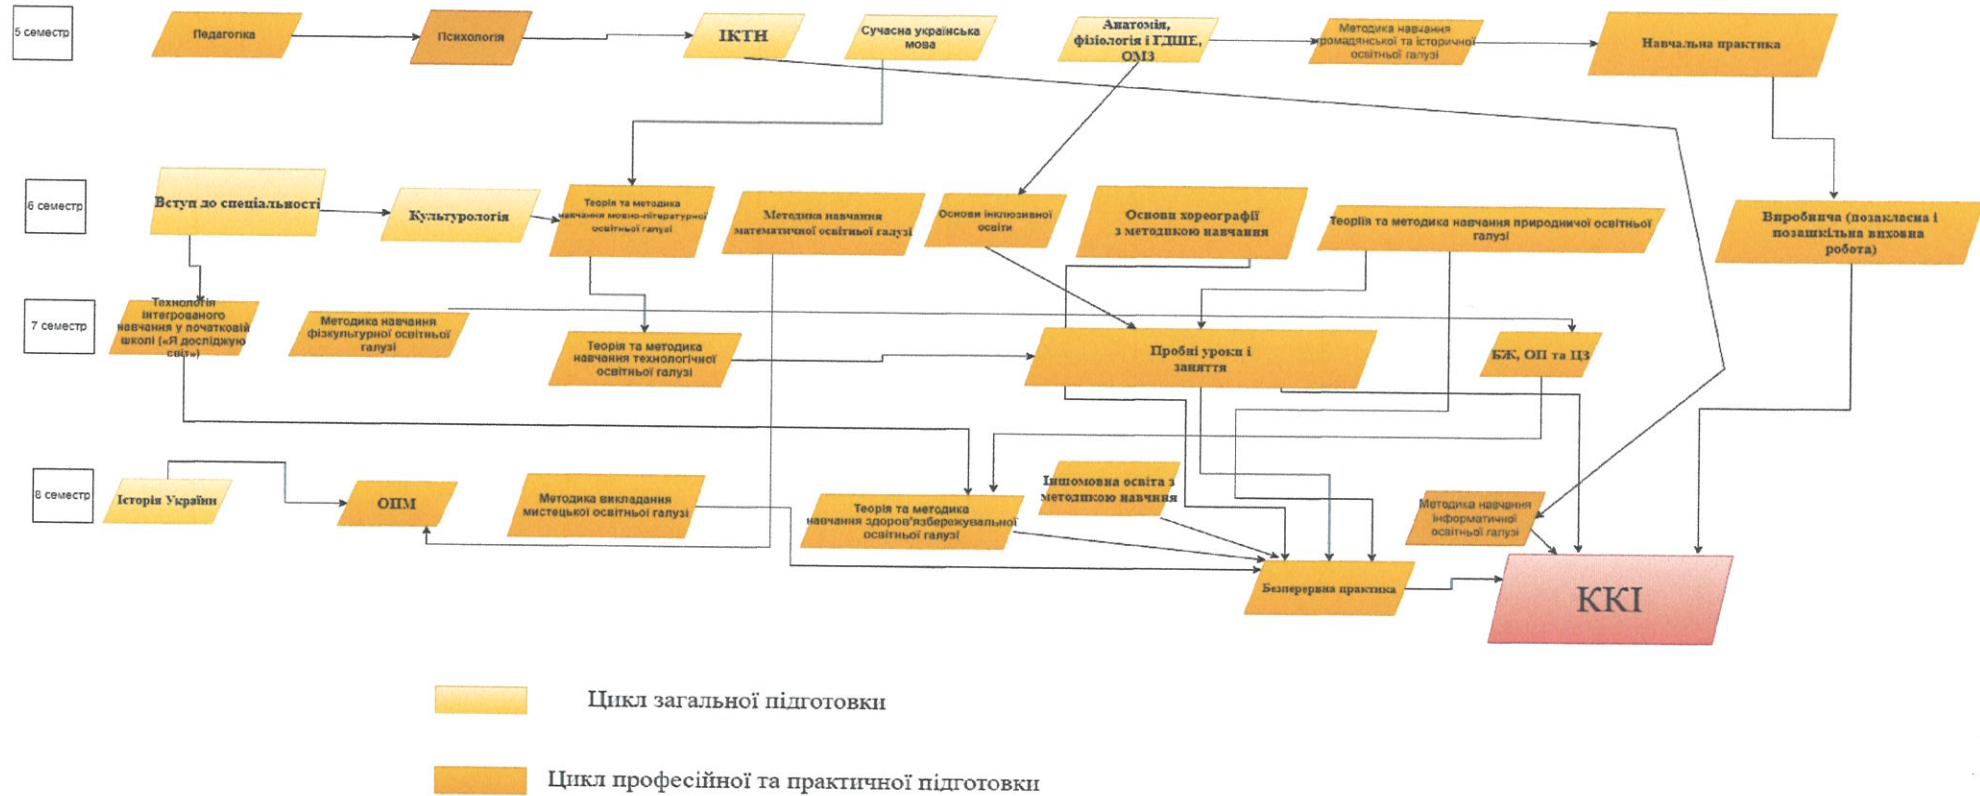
5 семестр

Педагогіка

Психологія

ІКТН

Сучасна українська мова

Анатомія, фізіологія і ГДШЕ, ОМЗ

Методика навчання громадянської та історичної освітньої галузі

Навчальна практика

6 семестр

Вступ до спеціальності

Культурологія

Теорія та методика навчання мовно-літературної освітньої галузі

Методика навчання математичної освітньої галузі

Основи інклюзивної освіти

Основи хореографії з методикою навчання

Теорія та методика навчання природничої освітньої галузі

Виробнича (позакласна і позашкільна виховна робота)

7 семестр

Технологія інтегрованого навчання у початковій школі («Я досліджую світ»)

Методика навчання фізкультурної освітньої галузі

Теорія та методика навчання технологічної освітньої галузі

Пробні уроки і заняття

БЖ, ОП та ЦЗ

8 семестр

Історія України

ОПМ

Методика викладання мистецької освітньої галузі

Теорія та методика навчання здоров'язбережувальної освітньої галузі

Іншомовна освіта з методикою навчання

Методика навчання інформатичної освітньої галузі

Безперервна практика

ККІ

Цикл загальної підготовки

Цикл професійної та практичної підготовки